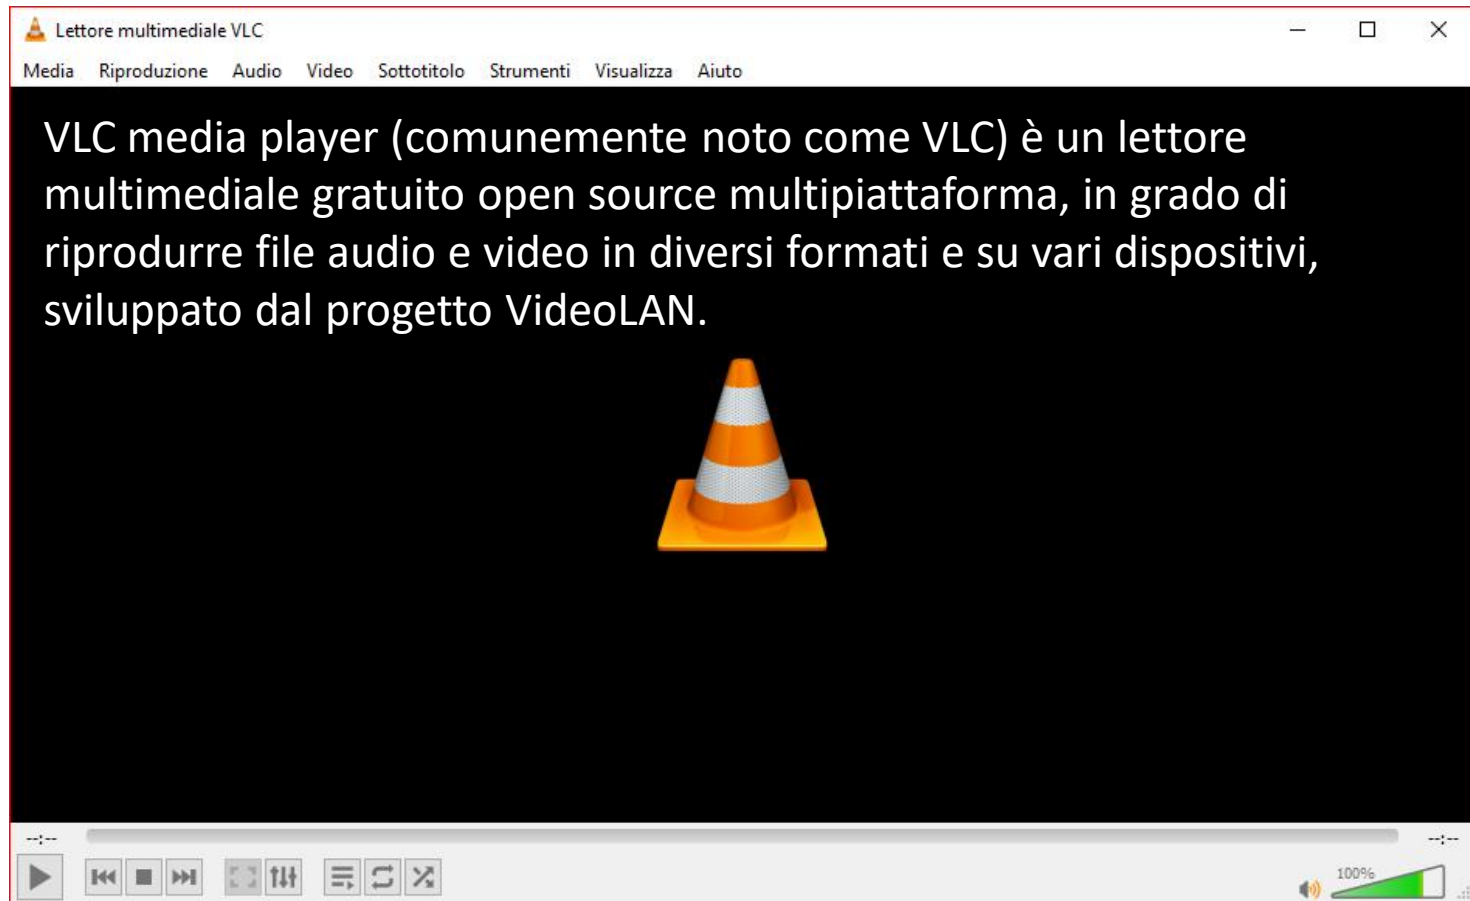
Lettore multimediale VLC

Media Riproduzione Audio Video Sottotitolo Strumenti Visualizza Aiuto

VLC media player (comunemente noto come VLC) è un lettore multimediale gratuito open source multipiattaforma, in grado di riprodurre file audio e video in diversi formati e su vari dispositivi, sviluppato dal progetto VideoLAN.

--:-- --:--

100%